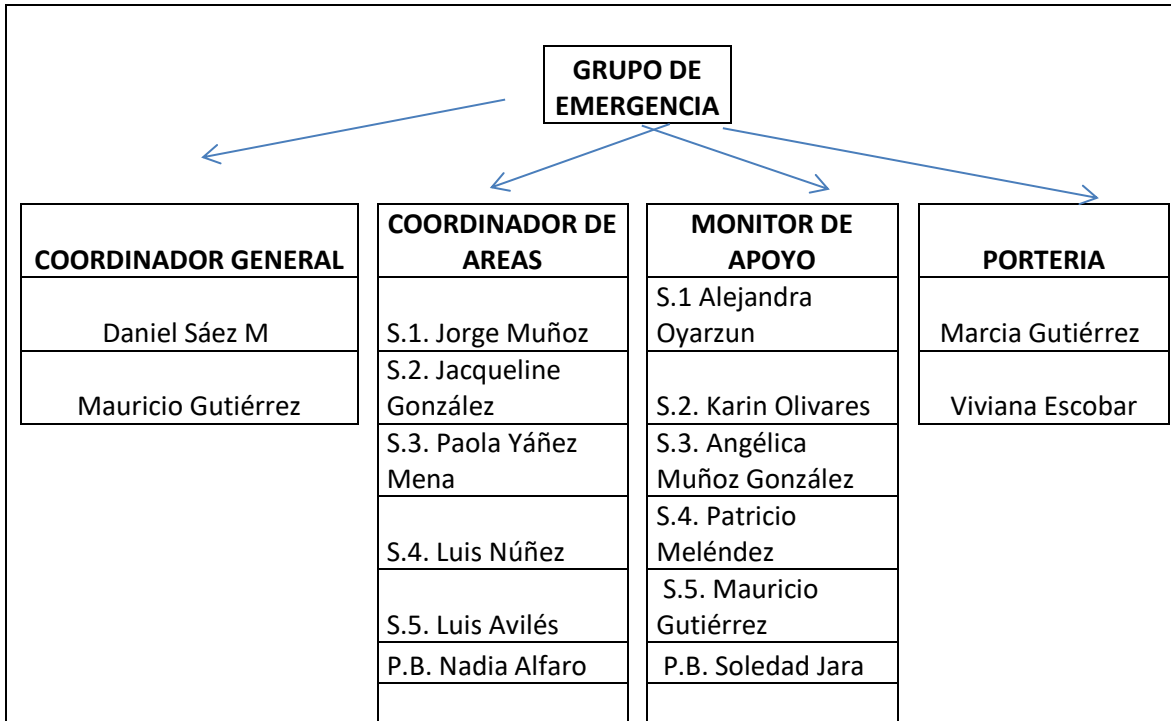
GRUPO DE EMERGENCIA

COORDINADOR GENERAL

Daniel Sáez M

Mauricio Gutiérrez

COORDINADOR DE AREAS

S.1. Jorge Muñoz

S.2. Jacqueline González

S.3. Paola Yáñez Mena

S.4. Luis Núñez

S.5. Luis Avilés

P.B. Nadia Alfaro

MONITOR DE APOYO

S.1 Alejandra Oyarzun

S.2. Karin Olivares

S.3. Angélica Muñoz González

S.4. Patricio Meléndez

S.5. Mauricio Gutiérrez

P.B. Soledad Jara

PORTERIA

Marcia Gutiérrez

Viviana Escobar